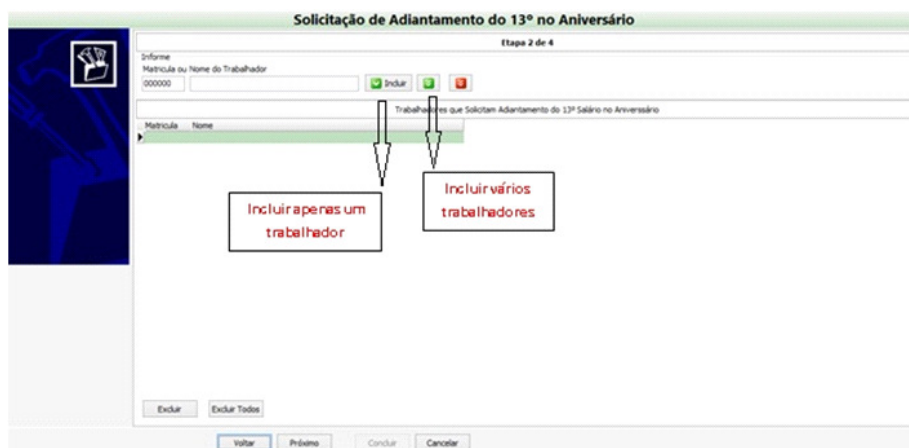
Solicitação de Adiantamento do 13º no Aniversário

Etapa 2 de 4

Informe
Matrícula ou Nome do Trabalhador

000000

Incluir

Trabalhadores que Solicitam Adiantamento do 13º Salário no Aniversário

| Matrícula | Nome |
|---|---|
| | |

Incluir apenas um trabalhador

Incluir vários trabalhadores

Excluir

Excluir Todos

Voltar

Próximo

Concluir

Cancelar